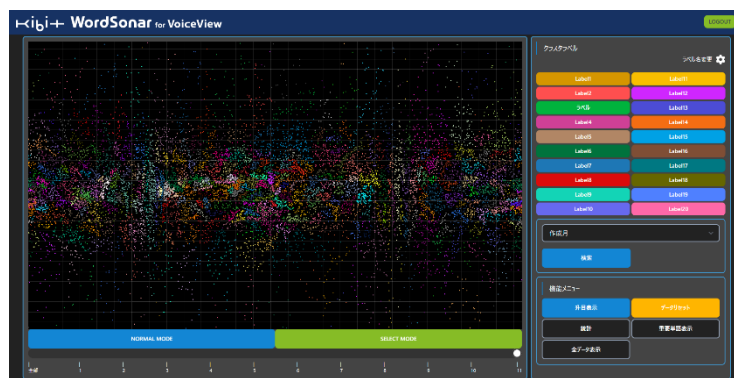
KIBIT WordSonar for VoiceView

LOGOUT

カスタムラベル

ラベルを変更

| Label1 | Label11 |
|---|---|
| Label2 | Label12 |
| ラベル | Label13 |
| Label4 | Label14 |
| Label5 | Label15 |
| Label6 | Label16 |
| Label7 | Label17 |
| Label8 | Label18 |
| Label9 | Label19 |
| Label10 | Label20 |

作成月

検索

機能メニュー

外目表示

データリセット

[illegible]

重要単語表示

全データ表示

NORMAL MODE

SELECT MODE

全期 1 2 3 4 5 6 7 8 9 10 11